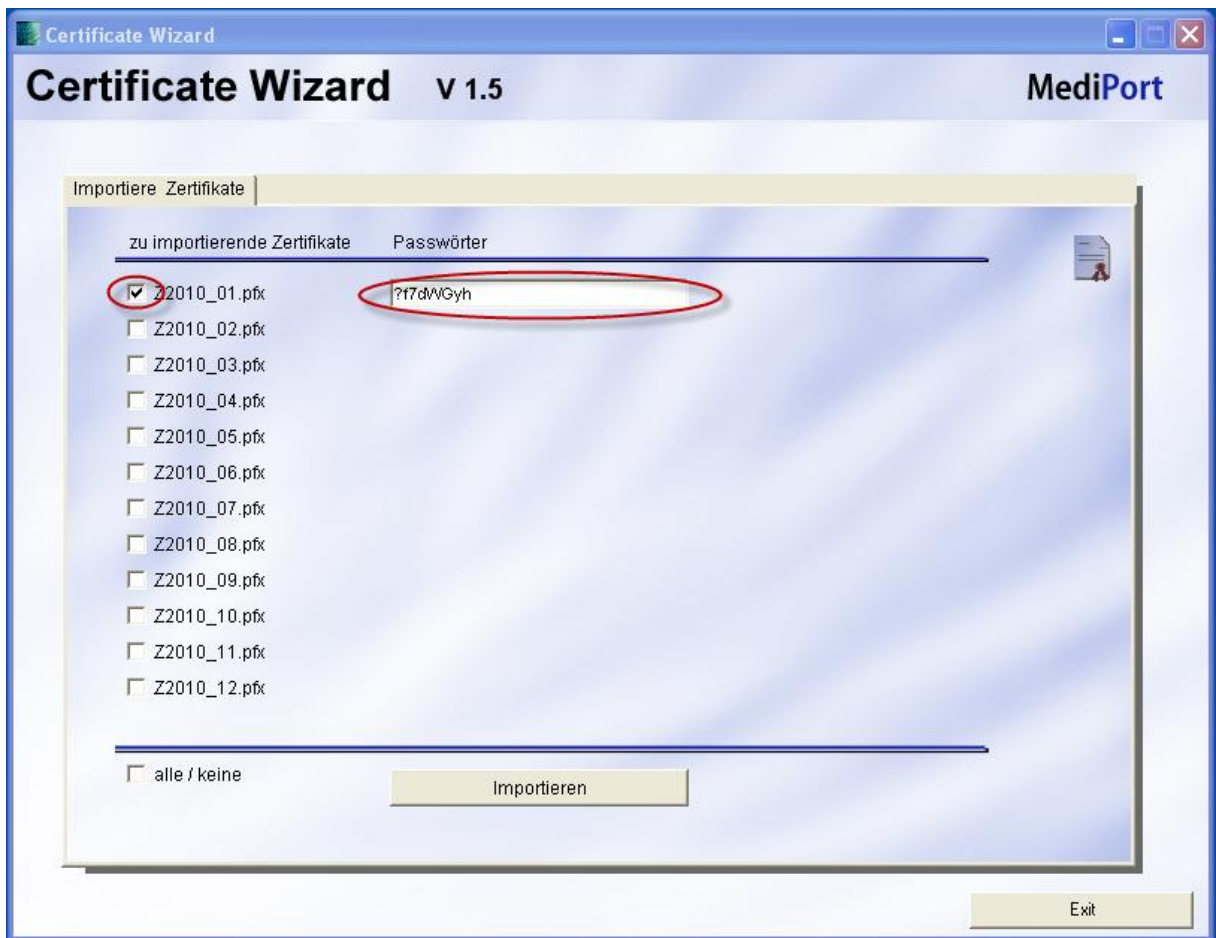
Certificate Wizard

Certificate Wizard V 1.5

MediPort

Importiere Zertifikate

zu importierende Zertifikate

Passwörter

Z2010_01.pfx

?f7dWGyh

Z2010_02.pfx

Z2010_03.pfx

Z2010_04.pfx

Z2010_05.pfx

Z2010_06.pfx

Z2010_07.pfx

Z2010_08.pfx

Z2010_09.pfx

Z2010_10.pfx

Z2010_11.pfx

Z2010_12.pfx

alle / keine

Importieren

Exit